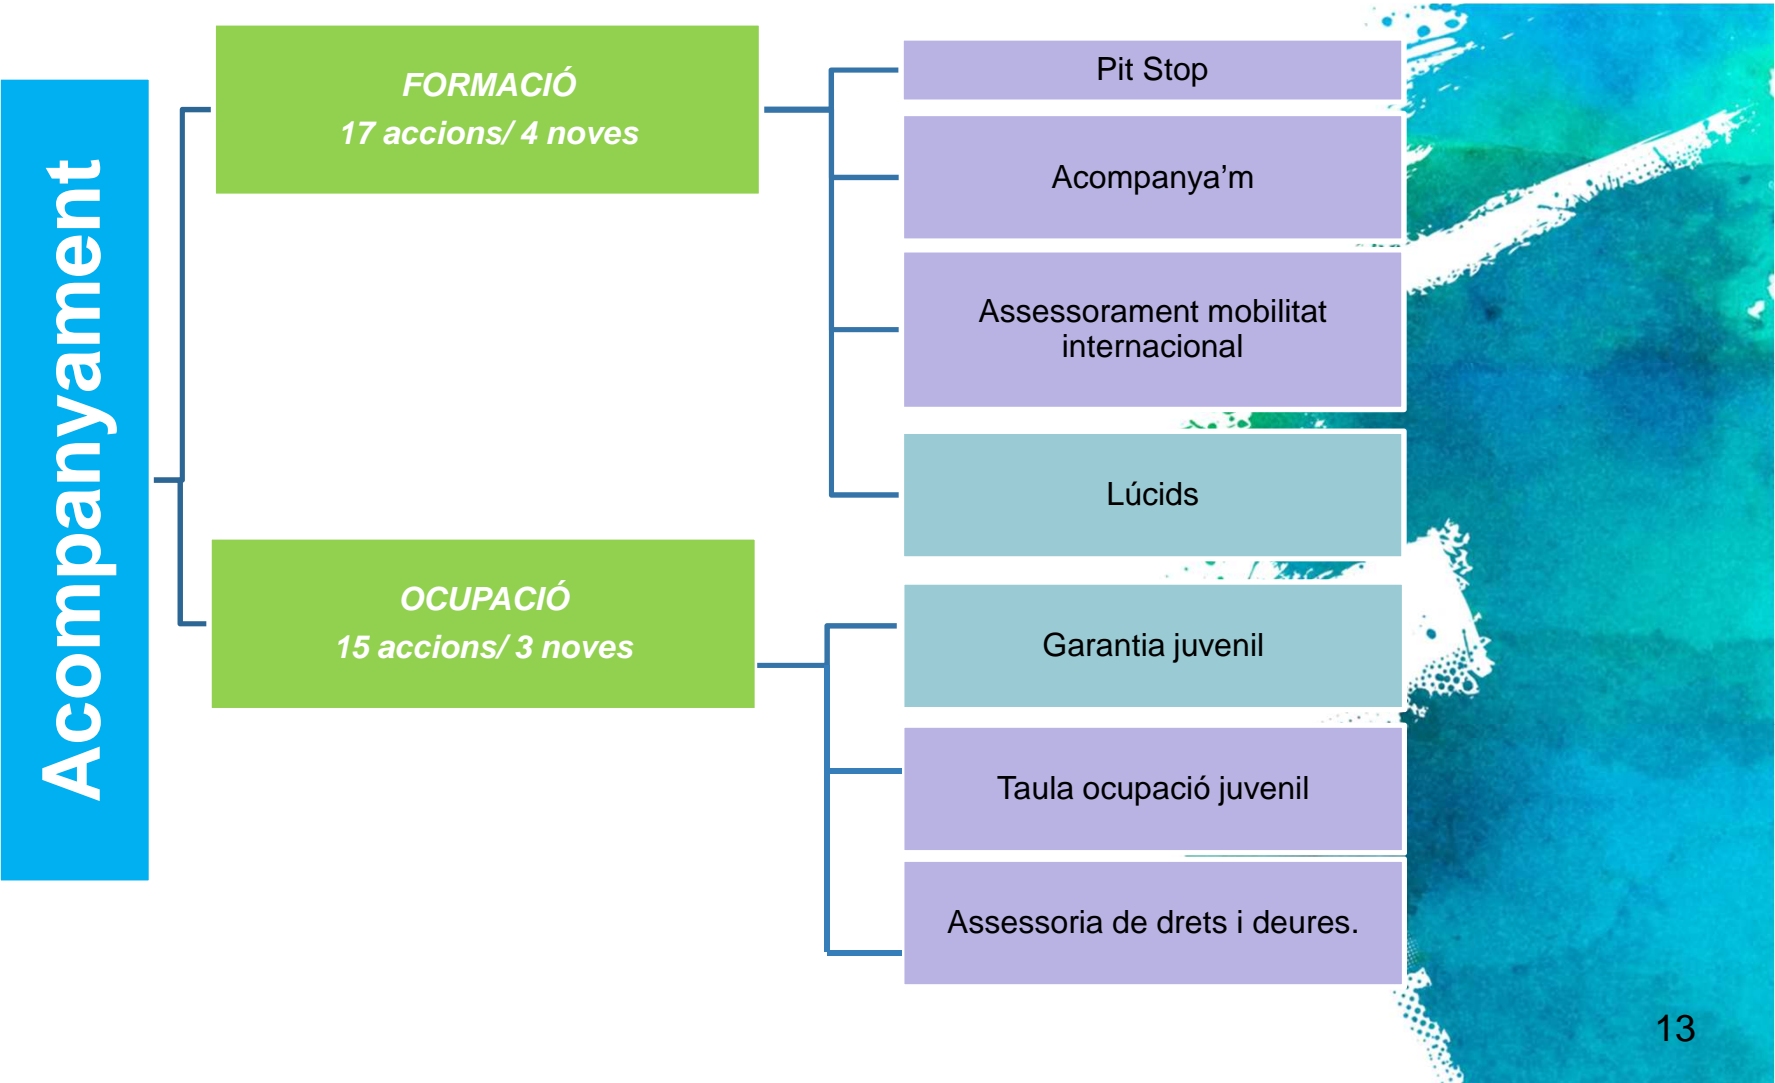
Acompanyament

FORMACIÓ
17 accions/ 4 noves

Pit Stop

Acompanya'm

Assessorament mobilitat internacional

Lúcids

OCUPACIÓ
15 accions/ 3 noves

Garantia juvenil

Taula ocupació juvenil

Assessoria de drets i deures.

13